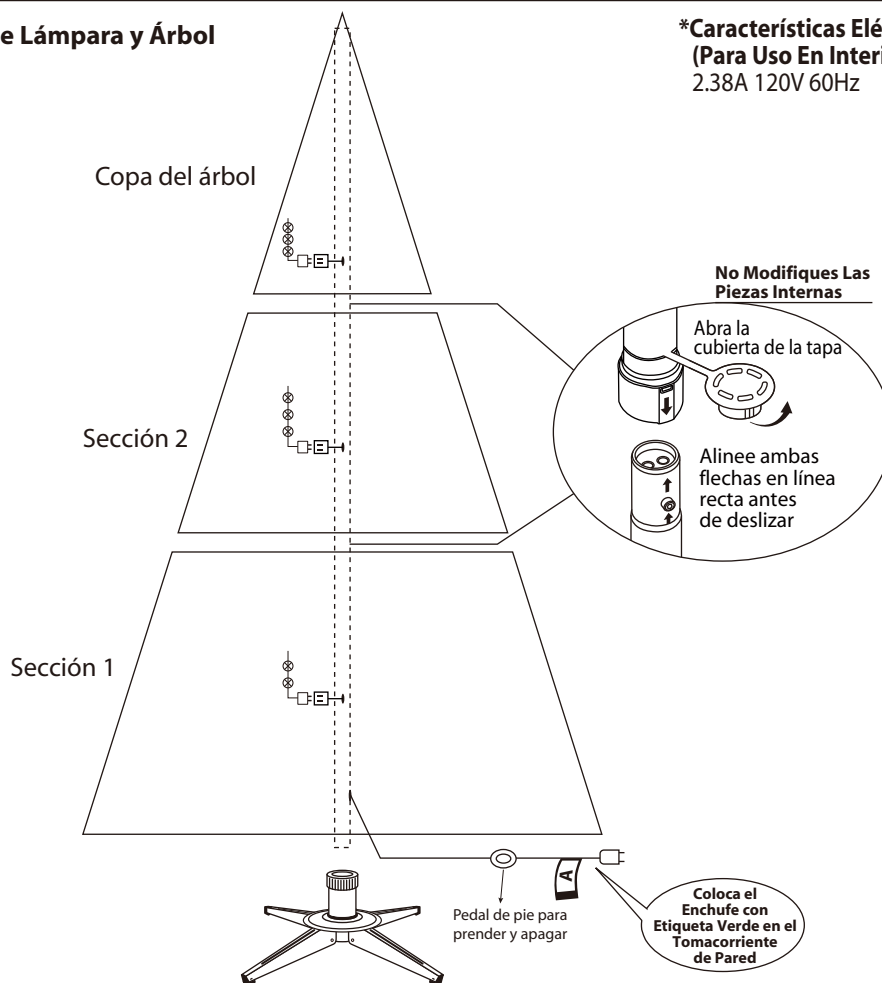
e Lámpara y Árbol

*Características Elé
(Para Uso En Interi
2.38A 120V 60Hz

Copa del árbol

No Modifiques Las Piezas Internas

Abra la cubierta de la tapa

Sección 2

Alinee ambas flechas en línea recta antes de deslizar

Sección 1

A

Pedal de pie para prender y apagar

Coloca el Enchufe con Etiqueta Verde en el Tomacorriente de Pared